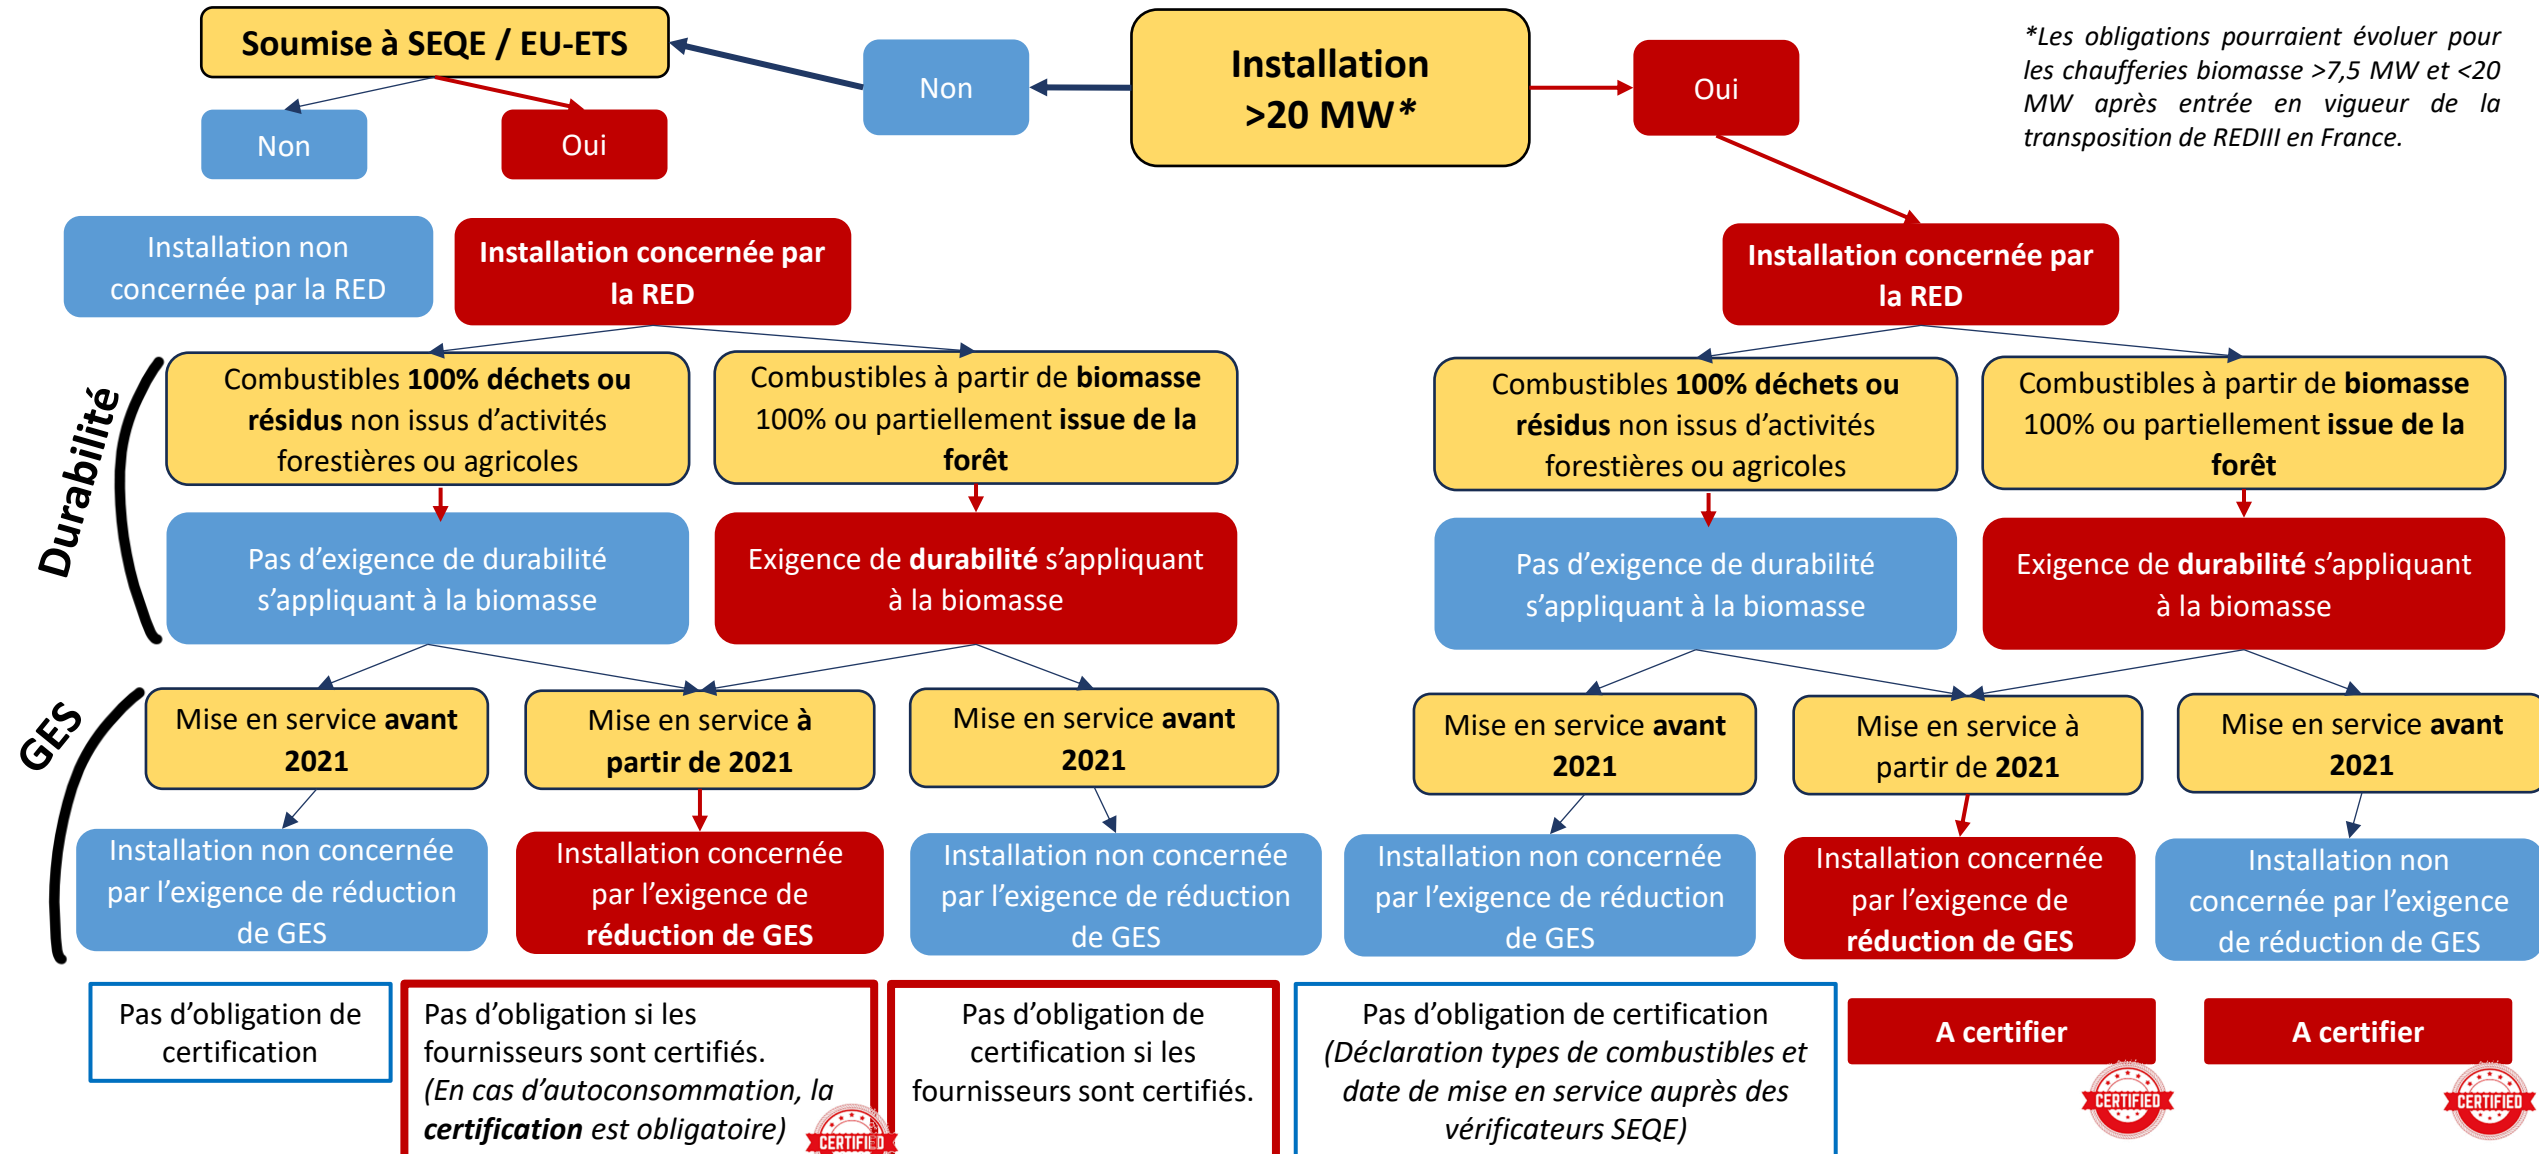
Soumise à SEQE / EU-ETS

Non

Installation >20 MW*

Oui

*Les obligations pourraient évoluer pour les chaufferies biomasse >7,5 MW et <20 MW après entrée en vigueur de la transposition de REDIII en France.

Non

Oui

Installation non concernée par la RED

Installation concernée par la RED

Installation concernée par la RED

Durabilité

Combustibles 100% déchets ou résidus non issus d'activités forestières ou agricoles

Combustibles à partir de biomasse 100% ou partiellement issue de la forêt

Combustibles 100% déchets ou résidus non issus d'activités forestières ou agricoles

Combustibles à partir de biomasse 100% ou partiellement issue de la forêt

Pas d'exigence de durabilité s'appliquant à la biomasse

Exigence de durabilité s'appliquant à la biomasse

Pas d'exigence de durabilité s'appliquant à la biomasse

Exigence de durabilité s'appliquant à la biomasse

GES

Mise en service avant 2021

Mise en service à partir de 2021

Mise en service avant 2021

Mise en service avant 2021

Mise en service à partir de 2021

Mise en service avant 2021

Installation non concernée par l'exigence de réduction de GES

Installation concernée par l'exigence de réduction de GES

Installation non concernée par l'exigence de réduction de GES

Installation non concernée par l'exigence de réduction de GES

Installation concernée par l'exigence de réduction de GES

Installation non concernée par l'exigence de réduction de GES

Pas d'obligation de certification

Pas d'obligation si les fournisseurs sont certifiés. (En cas d'autoconsommation, la certification est obligatoire)

CERTIFIED

Pas d'obligation de certification si les fournisseurs sont certifiés.

Pas d'obligation de certification (Déclaration types de combustibles et date de mise en service auprès des vérificateurs SEQE)

A certifier

CERTIFIED

A certifier

CERTIFIED